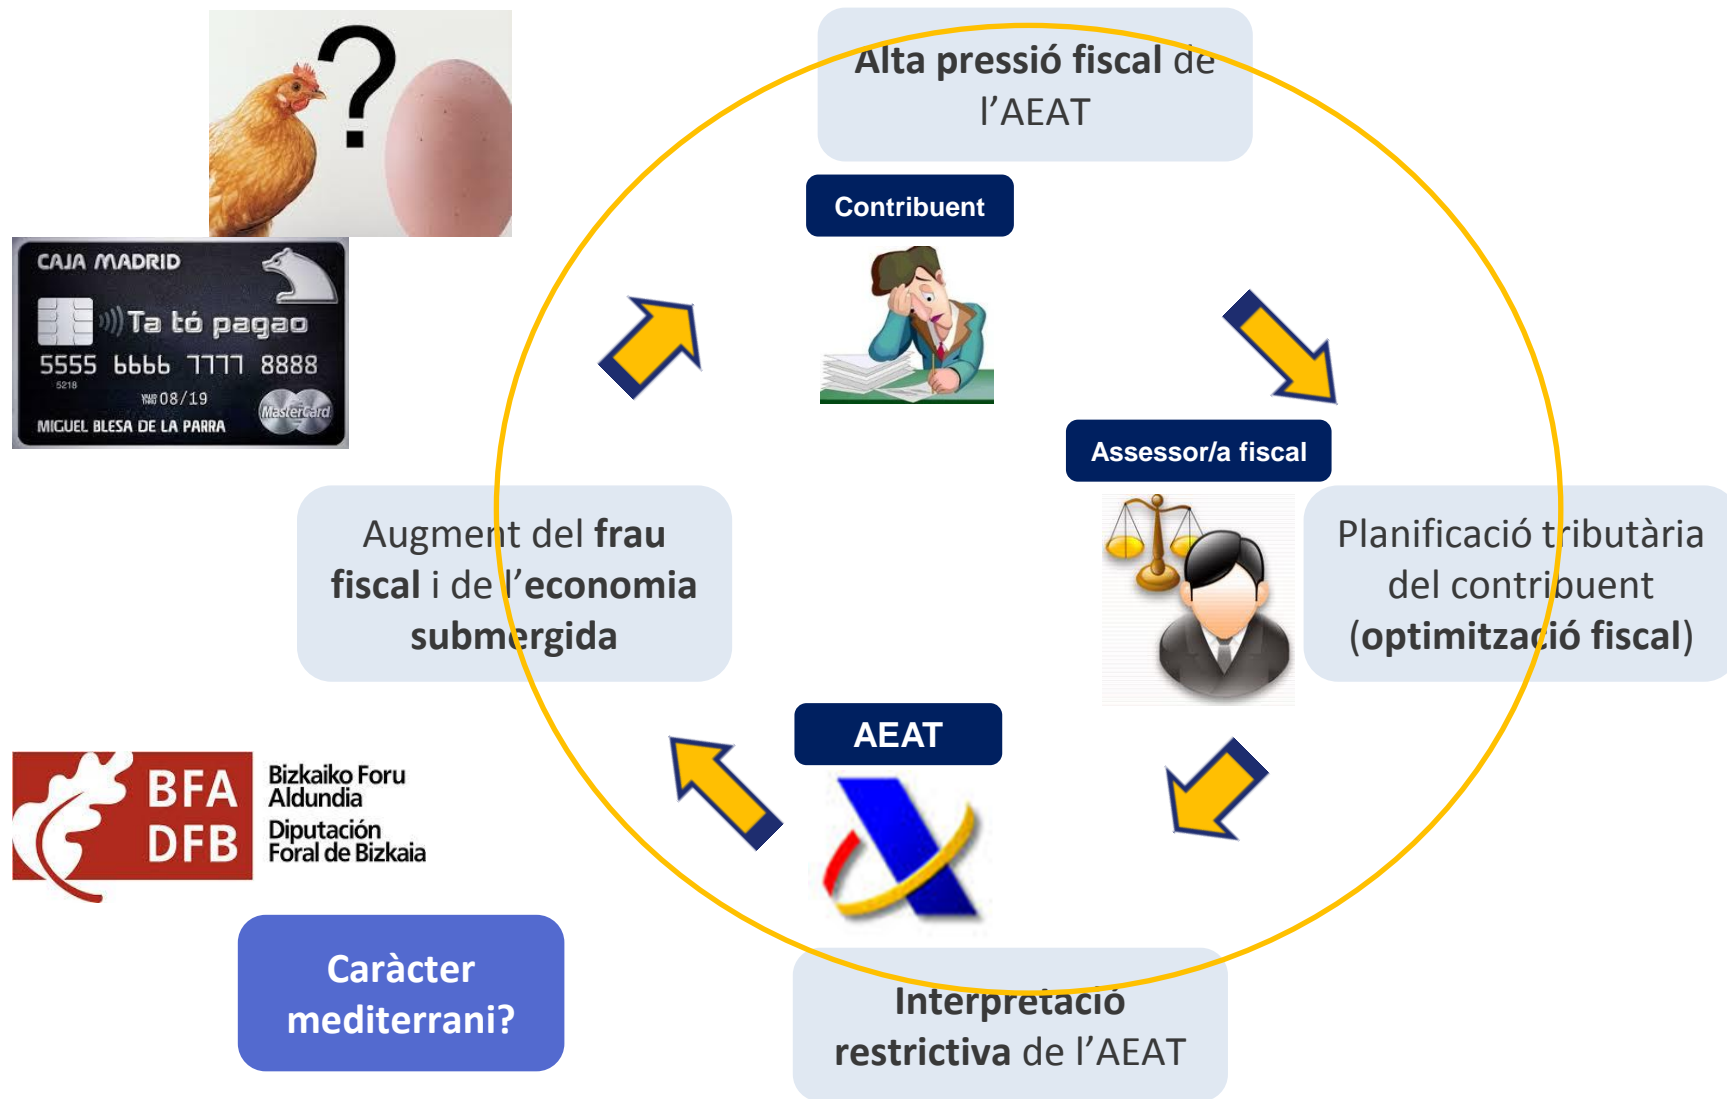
?

CAJA MADRID
Ta tó pagao
5555 6666 7777 8888
5218
08/19
MIGUEL BLESA DE LA PARRA
MasterCard

Alta pressió fiscal de l'AEAT

Contribuent

Assessor/a fiscal

Planificació tributària del contribuent (optimització fiscal)

Augment del frau fiscal i de l'economia submergida

AEAT

Interpretació restrictiva de l'AEAT

BFA
DFB
Bizkaiko Foru Aldundia
Diputación Foral de Bizkaia

Caràcter mediterrani?